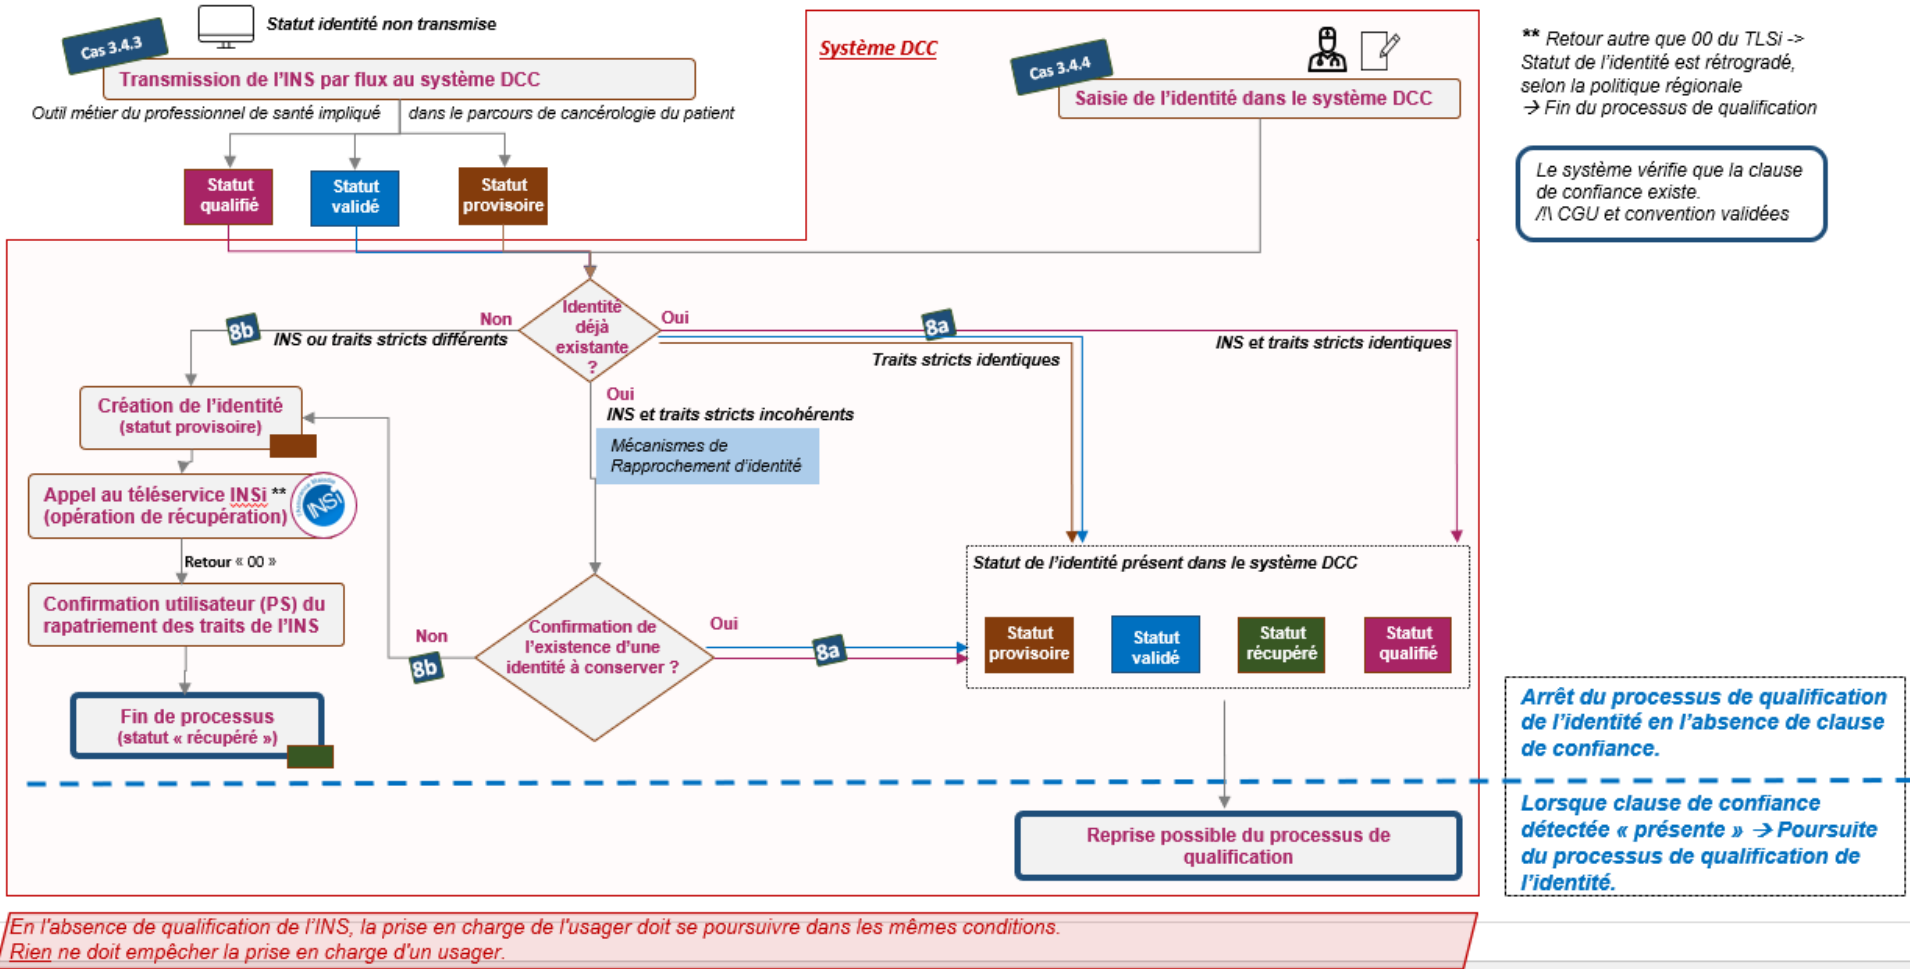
Cas 3.4.3

Statut identité non transmise

Transmission de l'INS par flux au système DCC

Outil métier du professionnel de santé impliqué dans le parcours de cancérologie du patient

Statut qualifié

Statut validé

Statut provisoire

Système DCC

Cas 3.4.4

Saisie de l'identité dans le système DCC

** Retour autre que 00 du TLSi -> Statut de l'identité est rétrogradé, selon la politique régionale
→ Fin du processus de qualification

Le système vérifie que la clause de confiance existe.
/!\ CGU et convention validées

Non

8b

INS ou traits stricts différents

Identité déjà existante ?

Oui

8a

Traits stricts identiques

INS et traits stricts identiques

Création de l'identité (statut provisoire)

Oui
INS et traits stricts incohérents

Mécanismes de Rapprochement d'identité

Appel au téléservice INSi ** (opération de récupération)

INSi

Retour « 00 »

Statut de l'identité présent dans le système DCC

Confirmation utilisateur (PS) du rapatriement des traits de l'INS

Non

8b

Confirmation de l'existence d'une identité à conserver ?

Oui

8a

Statut provisoire

Statut validé

Statut récupéré

Statut qualifié

Fin de processus (statut « récupéré »)

Arrêt du processus de qualification de l'identité en l'absence de clause de confiance.

Lorsque clause de confiance détectée « présente » → Poursuite du processus de qualification de l'identité.

Reprise possible du processus de qualification

En l'absence de qualification de l'INS, la prise en charge de l'usager doit se poursuivre dans les mêmes conditions.
Rien ne doit empêcher la prise en charge d'un usager.